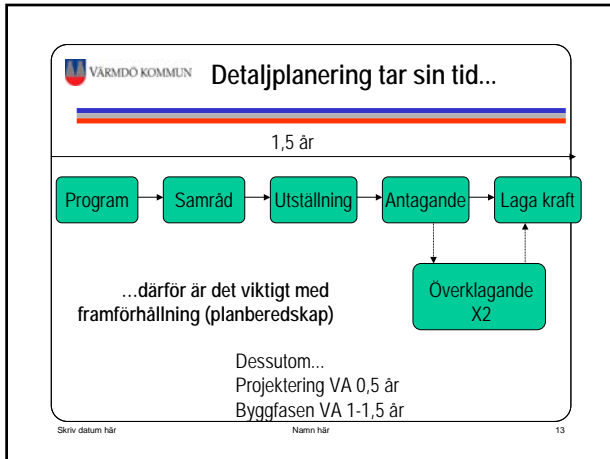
VÄRMDÖ KOMMUN

Detaljplanering tar sin tid...

1,5 år

Program

Samråd

Utställning

Antagande

Laga kraft

Överklagande X2

...därför är det viktigt med framförhållning (planberedskap)

Dessutom...
Projektering VA 0,5 år
Byggfasen VA 1-1,5 år

Skriv datum här

Namn här

13